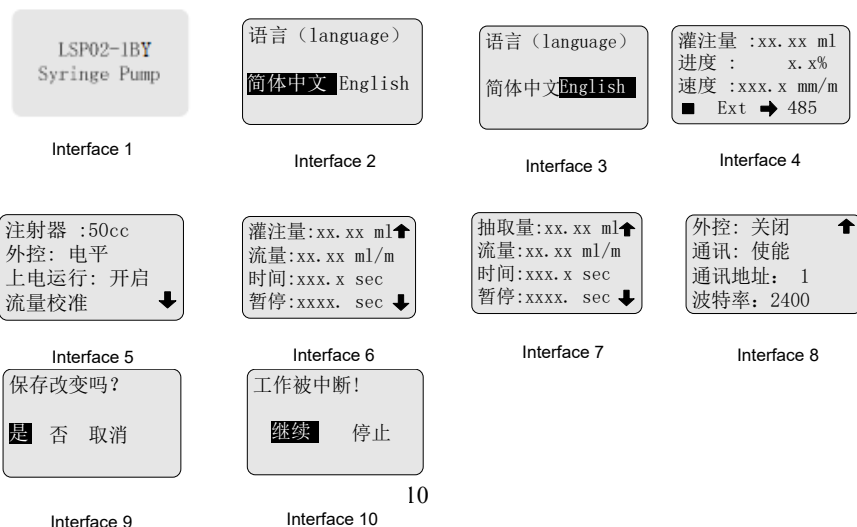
LSP02-1BY
Syringe Pump

Interface 1

语言（language）

简体中文 English

Interface 2

语言（language）

简体中文English

Interface 3

灌注量 :xx. xx ml
进度 : x. x%
速度 :xxx. x mm/m
■ Ext ➡ 485

Interface 4

注射器 :50cc
外控: 电平
上电运行: 开启
流量校准 ⬇

Interface 5

灌注量:xx. xx ml⬆
流量:xx. xx ml/m
时间:xxx. x sec
暂停:xxxx. sec ⬇

Interface 6

抽取量:xx. xx ml⬆
流量:xx. xx ml/m
时间:xxx. x sec
暂停:xxxx. sec ⬇

Interface 7

外控: 关闭 ⬆
通讯: 使能
通讯地址: 1
波特率: 2400

Interface 8

保存改变吗？

是 否 取消

Interface 9

工作被中断！

继续 停止

Interface 10

10